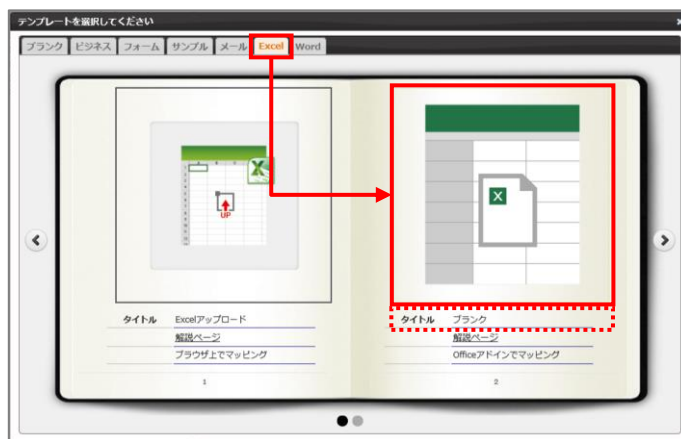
テンプレートを選択してください

×

ブランク
ビジネス
フォーム
サンプル
メール
Excel
Word

X

UP

X

タイトル Excelアップロード
解説ページ
ブラウザ上でマッピング

1

タイトル ブランク
解説ページ
Officeアドインでマッピング

2